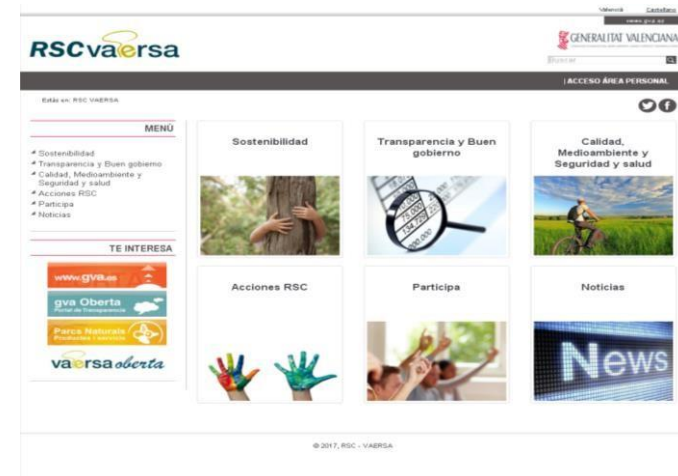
Valencià Castellano

www.gva.es

RSCvaersa

GENERALITAT VALENCIANA

Buscar

| ACCESO ÁREA PERSONAL

Está en: RSC VAERSA

MENÚ

Sostenibilidad
Transparencia y Buen gobierno
Calidad, Medioambiente y Seguridad y salud
Acciones RSC
Participa
Noticias

TE INTERESA

www.gva.es

gva Oberta Portal de Transparencia

Parcs Naturals Productes i serveis

vaersa oberta

Sostenibilidad

Transparencia y Buen gobierno

Calidad, Medioambiente y Seguridad y salud

Acciones RSC

Participa

Noticias

News

© 2017, RSC - VAERSA